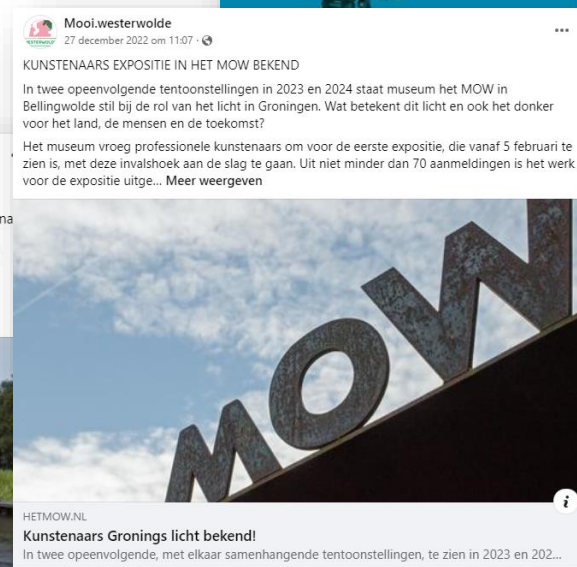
Mooi.westerwolde
27 december 2022 om 11:07 ·

KUNSTENAARS EXPOSITIE IN HET MOW BEKEND

In twee opeenvolgende tentoonstellingen in 2023 en 2024 staat museum het MOW in Bellingwolde stil bij de rol van het licht in Groningen. Wat betekent dit licht en ook het donker voor het land, de mensen en de toekomst?

Het museum vroeg professionele kunstenaars om voor de eerste expositie, die vanaf 5 februari te zien is, met deze invalshoek aan de slag te gaan. Uit niet minder dan 70 aanmeldingen is het werk voor de expositie uitge... Meer weergeven

MOW

HETMOW.NL
Kunstenaars Gronings licht bekend!
In twee opeenvolgende, met elkaar samenhangende tentoonstellingen, te zien in 2023 en 202...